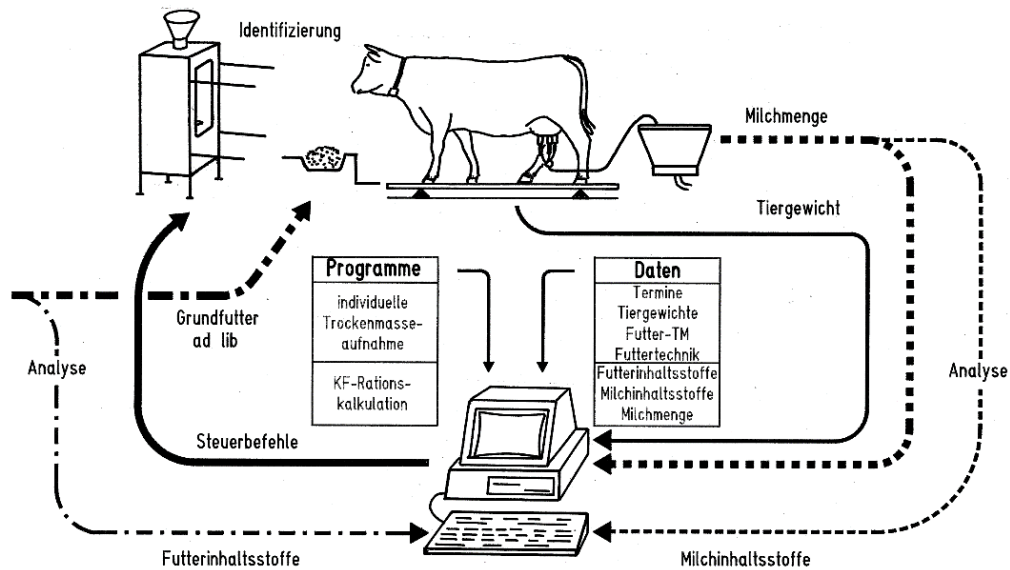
Identifizierung

Milchmenge

Tiergewicht

Programme

individuelle Trockenmasseaufnahme

KF-Rationskalkulation

Daten

Termine
Tiergewichte
Futter-TM
Futtertechnik

Futterinhaltsstoffe
Milchinhaltsstoffe
Milchmenge

Grundfutter ad lib

Analyse

Analyse

Steuerbefehle

Futterinhaltsstoffe

Milchinhaltsstoffe